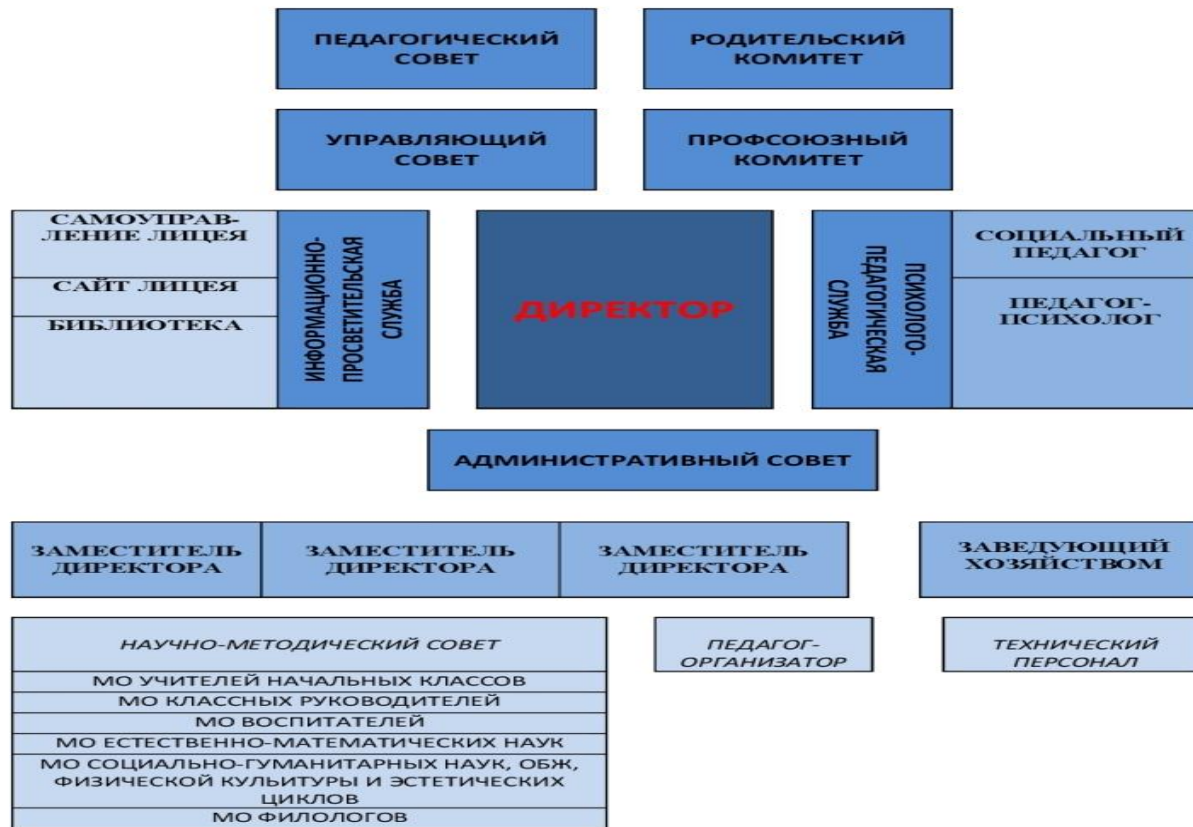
ПЕДАГОГИЧЕСКИЙ СОВЕТ

РОДИТЕЛЬСКИЙ КОМИТЕТ

УПРАВЛЯЮЩИЙ СОВЕТ

ПРОФСОЮЗНЫЙ КОМИТЕТ

САМОУПРАВЛЕНИЕ ЛИЦЕЯ

САЙТ ЛИЦЕЯ

БИБЛИОТЕКА

ИНФОРМАЦИОННО-ПРОСВЕТИТЕЛЬСКАЯ СЛУЖБА

ДИРЕКТОР

ПСИХОЛОГО-ПЕДАГОГИЧЕСКАЯ СЛУЖБА

СОЦИАЛЬНЫЙ ПЕДАГОГ

ПЕДАГОГ-ПСИХОЛОГ

АДМИНИСТРАТИВНЫЙ СОВЕТ

ЗАМЕСТИТЕЛЬ ДИРЕКТОРА

ЗАМЕСТИТЕЛЬ ДИРЕКТОРА

ЗАМЕСТИТЕЛЬ ДИРЕКТОРА

ЗАВЕДУЮЩИЙ ХОЗЯЙСТВОМ

НАУЧНО-МЕТОДИЧЕСКИЙ СОВЕТ

МО УЧИТЕЛЕЙ НАЧАЛЬНЫХ КЛАССОВ

МО КЛАССНЫХ РУКОВОДИТЕЛЕЙ

МО ВОСПИТАТЕЛЕЙ

МО ЕСТЕСТВЕННО-МАТЕМАТИЧЕСКИХ НАУК

МО СОЦИАЛЬНО-ГУМАНИТАРНЫХ НАУК, ОБЖ, ФИЗИЧЕСКОЙ КУЛЬТУРЫ И ЭСТЕТИЧЕСКИХ ЦИКЛОВ

МО ФИЛОЛОГОВ

ПЕДАГОГ-ОРГАНИЗАТОР

ТЕХНИЧЕСКИЙ ПЕРСОНАЛ